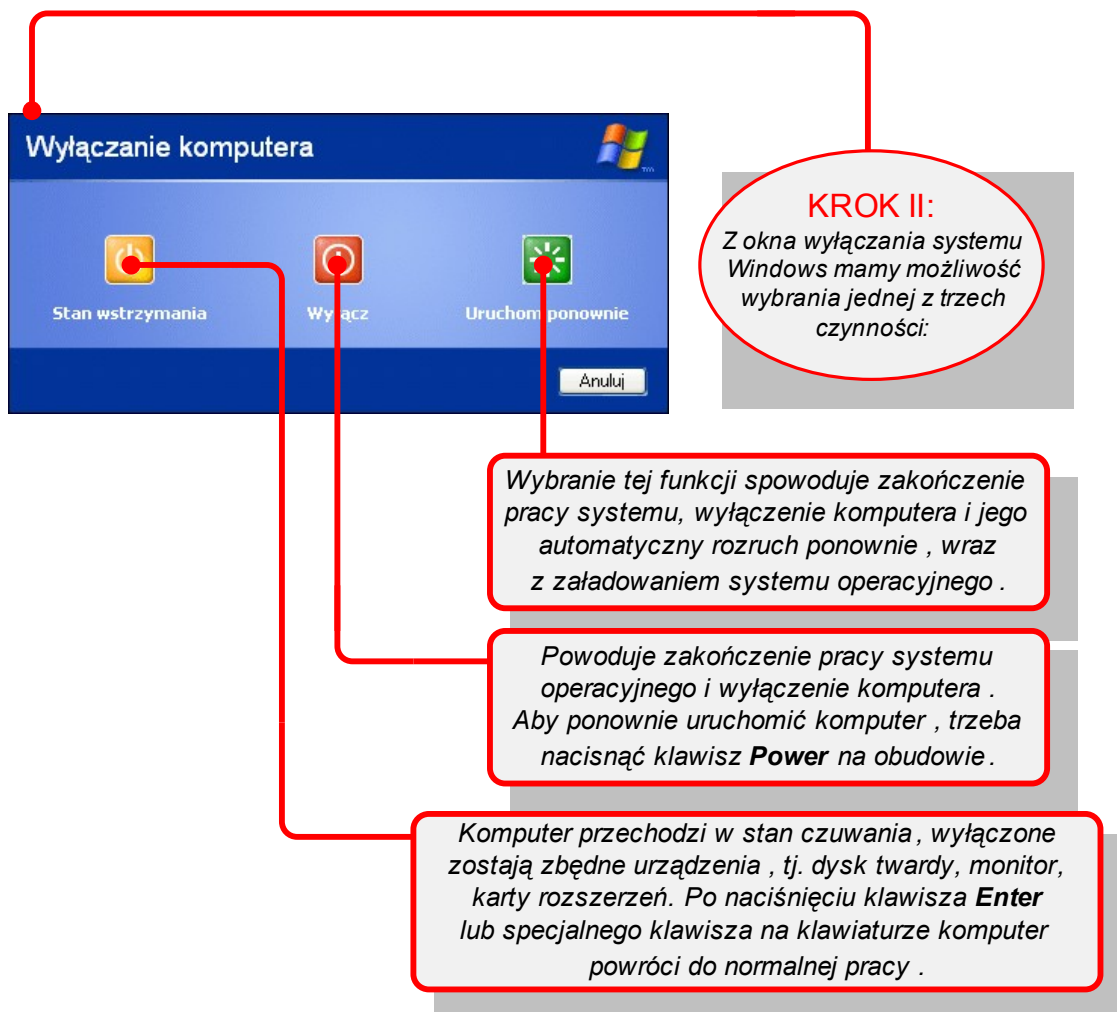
Wyłączanie komputera

Stan wstrzymania

Wy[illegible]ącz

Uruchom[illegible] ponownie

Anuluj

KROK II:
Z okna wyłączania systemu Windows mamy możliwość wybrania jednej z trzech czynności:

Wybranie tej funkcji spowoduje zakończenie pracy systemu, wyłączenie komputera i jego automatyczny rozruch ponownie , wraz z załadowaniem systemu operacyjnego .

Powoduje zakończenie pracy systemu operacyjnego i wyłączenie komputera . Aby ponownie uruchomić komputer , trzeba nacisnąć klawisz **Power** na obudowie.

Komputer przechodzi w stan czuwania , wyłączone zostają zbędne urządzenia , tj. dysk twardy, monitor, karty rozszerzeń. Po naciśnięciu klawisza **Enter** lub specjalnego klawisza na klawiaturze komputer powróci do normalnej pracy .